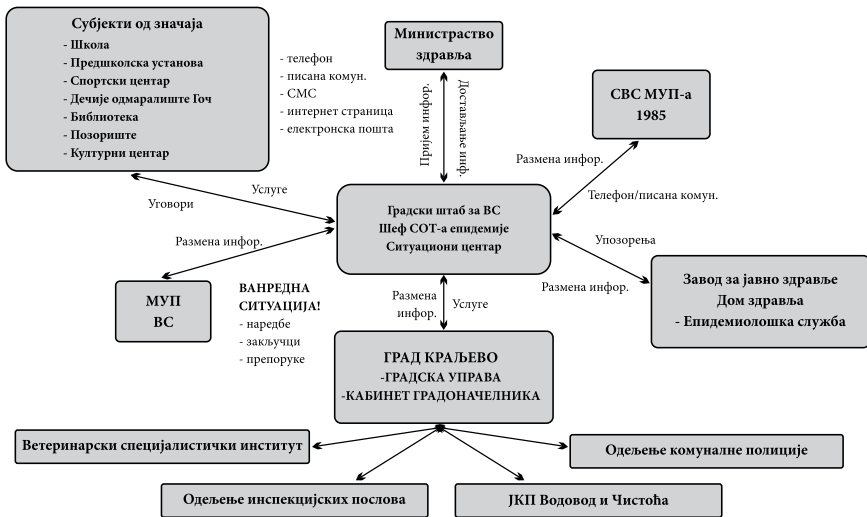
Субјекти од значаја
- Школа
- Предшколска установа
- Спортски центар
- Дечије одмаралиште Гоч
- Библиотека
- Позориште
- Културни центар

- телефон
- писана комун.
- СМС
- интернет страница
- електронска пошта

Министарство здравља

Пријем инфор.

Достављање инф.

СВС МУП-а 1985

Размена инфор.

Телефон/писана комун.

Услуге

Уговори

Градски штаб за ВС
Шеф СОТ-а епидемије
Ситуациони центар

Размена инфор.

Упозорења

Размена инфор.

Завод за јавно здравље
Дом здравља
- Епидемиолошка служба

МУП
ВС

ВАНРЕДНА СИТУАЦИЈА!
- наредбе
- закључци
- препоруке

Размена инфор.

Услуге

ГРАД КРАЉЕВО
-ГРАДСКА УПРАВА
-КАБИНЕТ ГРАДОНАЧЕЛНИКА

Ветеринарски специјалистички институт

Одељење комуналне полиције

Одељење инспекцијских послова

ЈКП Водовод и Чистоћа